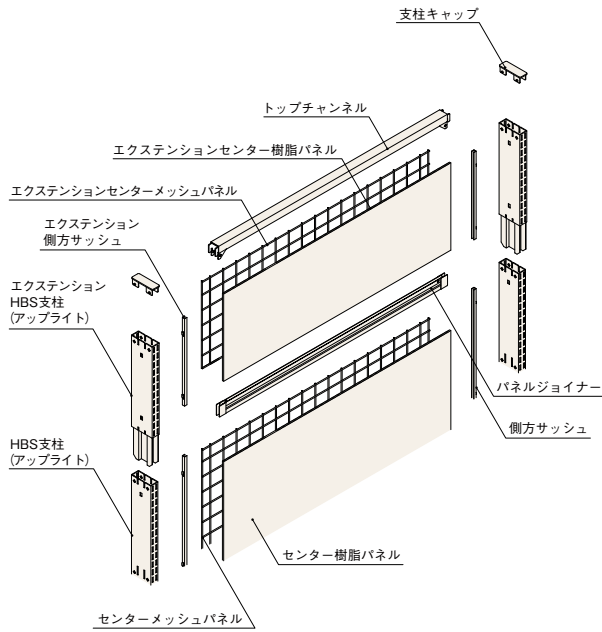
支柱キャップ

トップチャンネル

エクステンションセンター樹脂パネル

エクステンションセンターメッシュパネル

エクステンション
側方サッシュ

エクステンション
HBS支柱
(アップライト)

HBS支柱
(アップライト)

パネルジョイナー

側方サッシュ

センター樹脂パネル

センターメッシュパネル